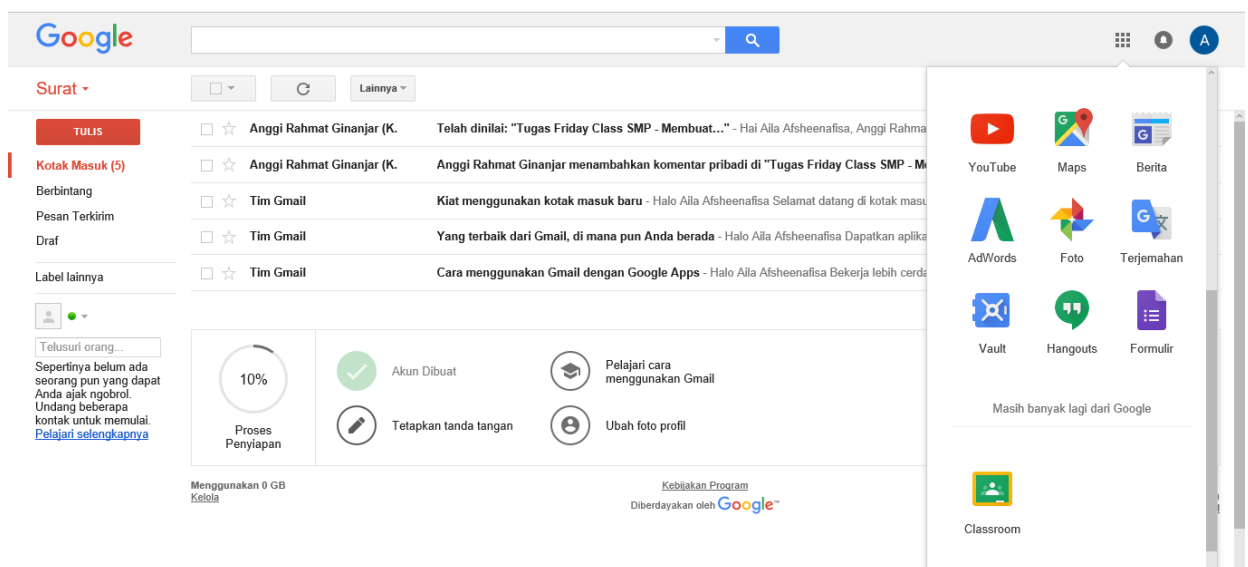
Google

A

Surat

Lainnya

TULIS

Kotak Masuk (5)
Berbintang
Pesan Terkirim
Draf
Label lainnya

Telusuri orang...

Sepertinya belum ada seorang pun yang dapat Anda ajak ngobrol. Undang beberapa kontak untuk memulai. Pelajari selengkapnya

Anggi Rahmat Ginanjar (K. — Telah dinilai: "Tugas Friday Class SMP - Membuat..." - Hai Aila Afsheenafisa, Anggi Rahma

Anggi Rahmat Ginanjar (K. — Anggi Rahmat Ginanjar menambahkan komentar pribadi di "Tugas Friday Class SMP - M

Tim Gmail — Kiat menggunakan kotak masuk baru - Halo Aila Afsheenafisa Selamat datang di kotak masu

Tim Gmail — Yang terbaik dari Gmail, di mana pun Anda berada - Halo Aila Afsheenafisa Dapatkan aplika

Tim Gmail — Cara menggunakan Gmail dengan Google Apps - Halo Aila Afsheenafisa Bekerja lebih cerda

10%
Proses Penyiapan

Akun Dibuat
Pelajari cara menggunakan Gmail
Tetapkan tanda tangan
Ubah foto profil

Menggunakan 0 GB
Kelola

Kebijakan Program
Diberdayakan oleh Google

YouTube
Maps
Berita
AdWords
Foto
Terjemahan
Vault
Hangouts
Formulir

Masih banyak lagi dari Google

Classroom